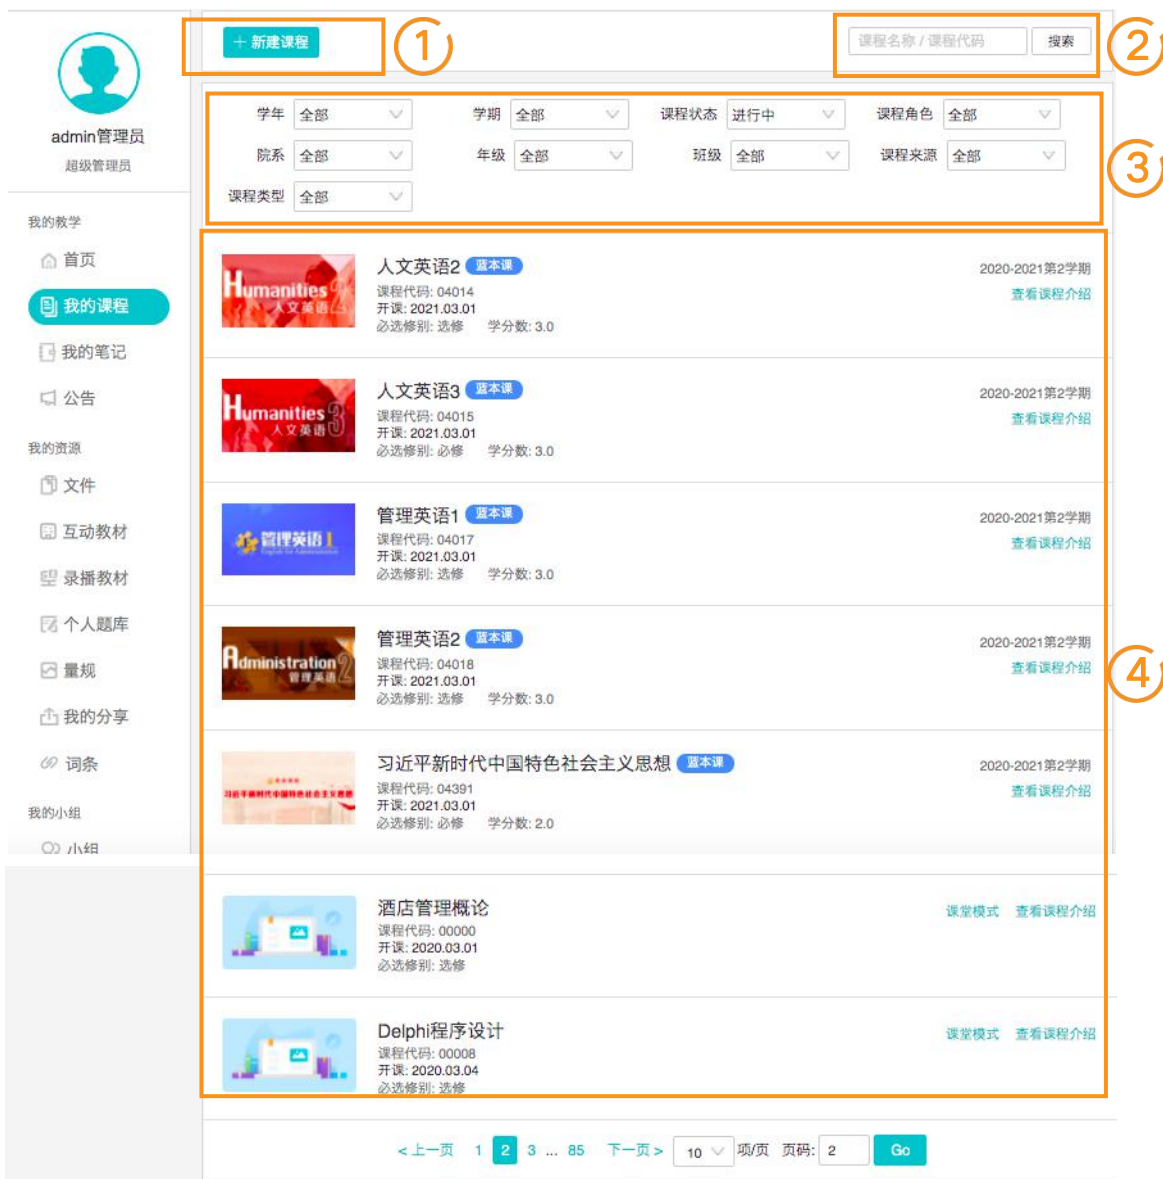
+ 新建课程
①
课程名称 / 课程代码
搜索
②

admin管理员
超级管理员

我的教学
首页
我的课程
我的笔记
公告
我的资源
文件
互动教材
录播教材
个人题库
量规
我的分享
词条
我的小组
小组

学年 全部
学期 全部
课程状态 进行中
课程角色 全部
院系 全部
年级 全部
班级 全部
课程来源 全部
课程类型 全部
③

Humanities 人文英语2
人文英语2 蓝本课
课程代码: 04014
开课: 2021.03.01
必选修别: 选修 学分数: 3.0
2020-2021第2学期
查看课程介绍

Humanities 人文英语3
人文英语3 蓝本课
课程代码: 04015
开课: 2021.03.01
必选修别: 必修 学分数: 3.0
2020-2021第2学期
查看课程介绍

管理英语1
管理英语1 蓝本课
课程代码: 04017
开课: 2021.03.01
必选修别: 选修 学分数: 3.0
2020-2021第2学期
查看课程介绍

Administration 管理英语2
管理英语2 蓝本课
课程代码: 04018
开课: 2021.03.01
必选修别: 选修 学分数: 3.0
2020-2021第2学期
查看课程介绍
④

习近平新时代中国特色社会主义思想 蓝本课
课程代码: 04391
开课: 2021.03.01
必选修别: 必修 学分数: 2.0
2020-2021第2学期
查看课程介绍

酒店管理概论
课程代码: 00000
开课: 2020.03.01
必选修别: 选修
课堂模式 查看课程介绍

Delphi程序设计
课程代码: 00008
开课: 2020.03.04
必选修别: 选修
课堂模式 查看课程介绍

< 上一页 1 2 3 ... 85 下一页 > 10 项/页 页码: 2 Go